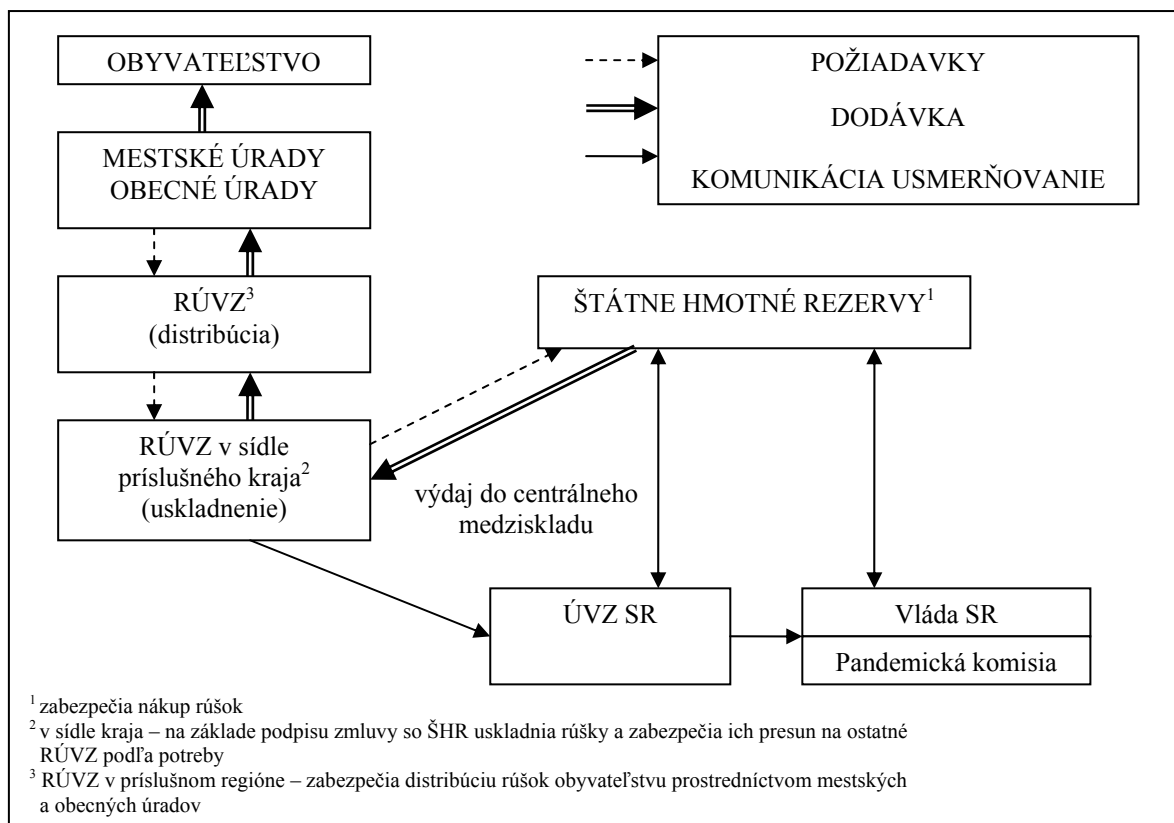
OBYVATEĽSTVO

POŽIADAVKY

DODÁVKA

KOMUNIKÁCIA USMERŇOVANIE

MESTSKÉ ÚRADY
OBECNÉ ÚRADY

RÚVZ$^3$
(distribúcia)

ŠTÁTNE HMOTNÉ REZERVY$^1$

RÚVZ v sídle príslušného kraja$^2$ (uskladnenie)

výdaj do centrálneho medziskladu

ÚVZ SR

Vláda SR

Pandemická komisia

$^1$ zabezpečia nákup rúšok
$^2$ v sídle kraja – na základe podpisu zmluvy so ŠHR uskladnia rúšky a zabezpečia ich presun na ostatné RÚVZ podľa potreby
$^3$ RÚVZ v príslušnom regióne – zabezpečia distribúciu rúšok obyvateľstvu prostredníctvom mestských a obecných úradov